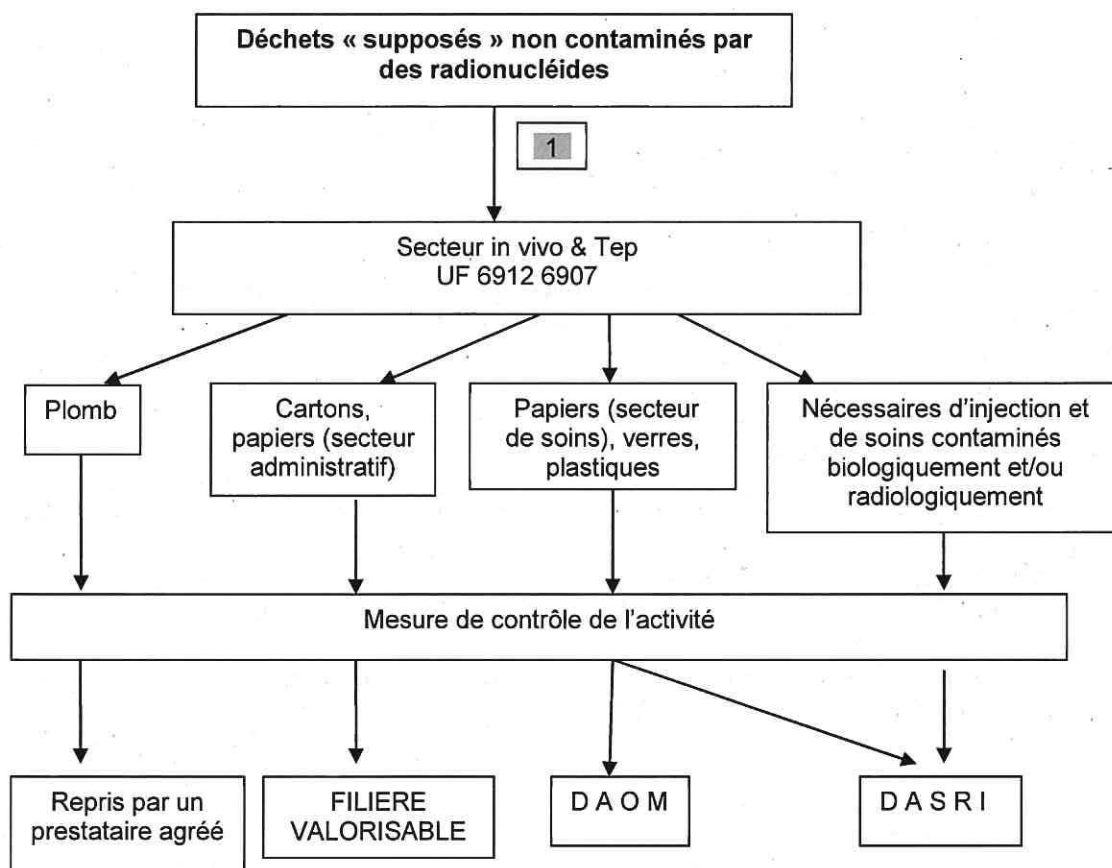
Déchets « supposés » non contaminés par des radionucléides

1

Secteur in vivo & Tep
UF 6912 6907

Plomb

Cartons, papiers (secteur administratif)

Papiers (secteur de soins), verres, plastiques

Nécessaires d'injection et de soins contaminés biologiquement et/ou radiologiquement

Mesure de contrôle de l'activité

Repris par un prestataire agréé

FILIERE VALORISABLE

D A O M

D A S R I